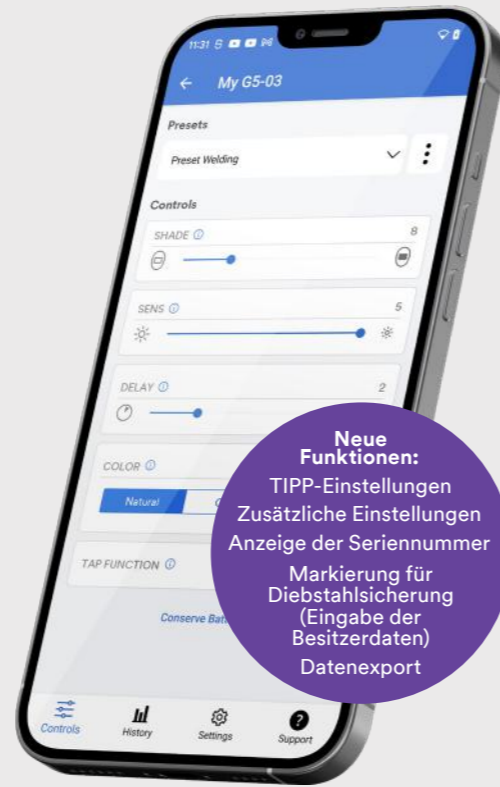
11:31

My G5-03

Presets

Preset Welding

Controls

SHADE

8

SENS

5

DELAY

2

COLOR

Natural

TAP FUNCTION

Conserve Bat

Neue Funktionen:

TIPP-Einstellungen

Zusätzliche Einstellungen

Anzeige der Seriennummer

Markierung für Diebstahlsicherung (Eingabe der Besitzerdaten)

Datenexport

Controls

History

Settings

Support